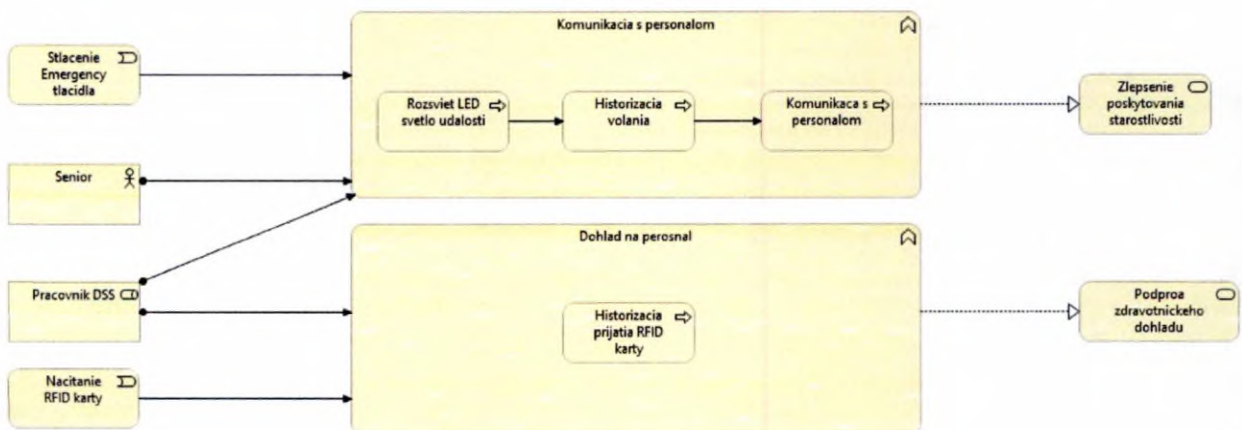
Stlacenie Emergency tlacidla

Senior

Pracovnik DSS

Nacitanie RFID karty

Komunikacia s personalom

Rozsviet LED svetlo udalosti

Historizacia volania

Komunikaca s personalom

Dohlad na perosnal

Historizacia prijatia RFID karty

Zlepsenie poskytovania starostlivosti

Podproa zdravotnickeho dohladu